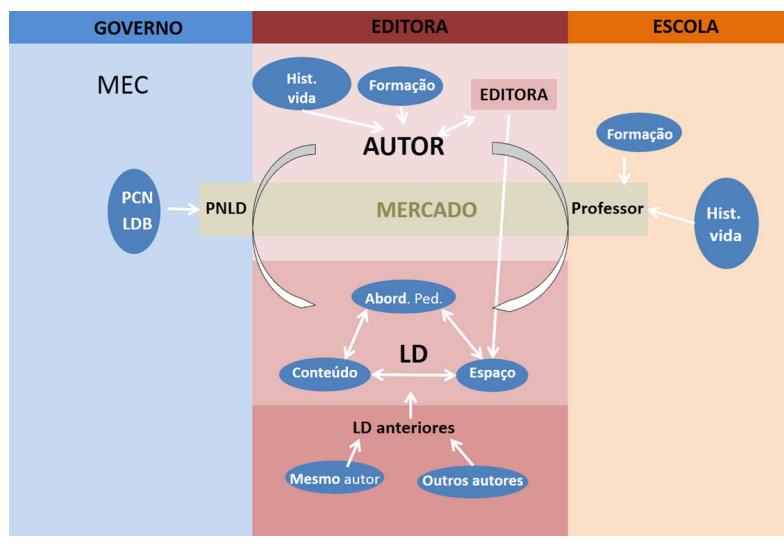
GOVERNO

EDITORA

ESCOLA

MEC

Hist. vida

Formação

EDITORA

AUTOR

Formação

PCN

LDB

PNLD

MERCADO

Professor

Hist. vida

Abord. Ped.

LD

Conteúdo

Espaço

LD anteriores

Mesmo autor

Outros autores